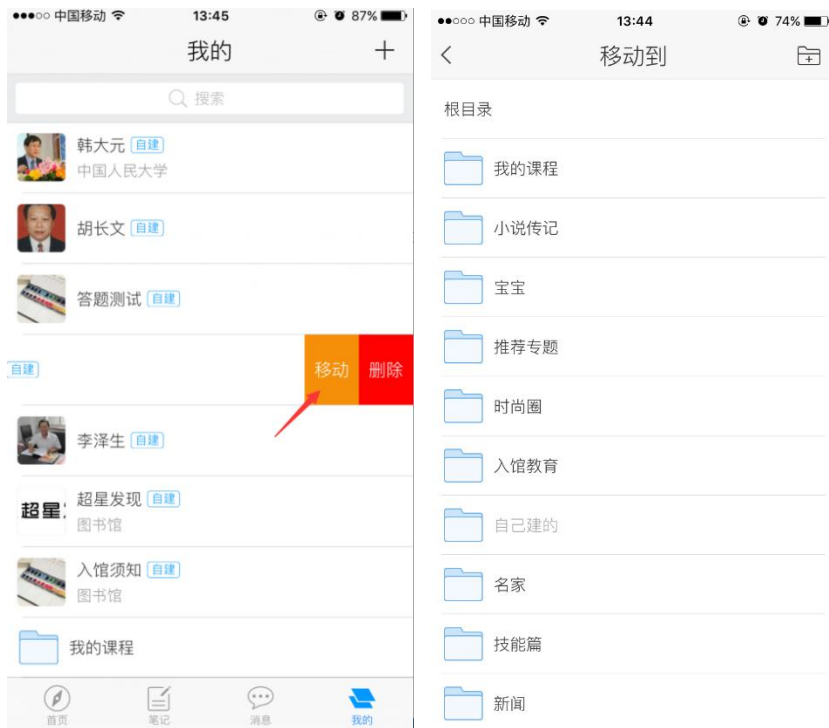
●●●○○ 中国移动 13:45 87%

我的

+

搜索

韩大元 自建
中国人民大学

胡长文 自建

答题测试 自建

自建

移动 删除

李泽生 自建

超星发现 自建
图书馆

超星

入馆须知 自建
图书馆

我的课程

首页 笔记 消息 我的

●●○○○ 中国移动 13:44 74%

<

移动到

根目录

我的课程

小说传记

宝宝

推荐专题

时尚圈

入馆教育

自己建的

名家

技能篇

新闻